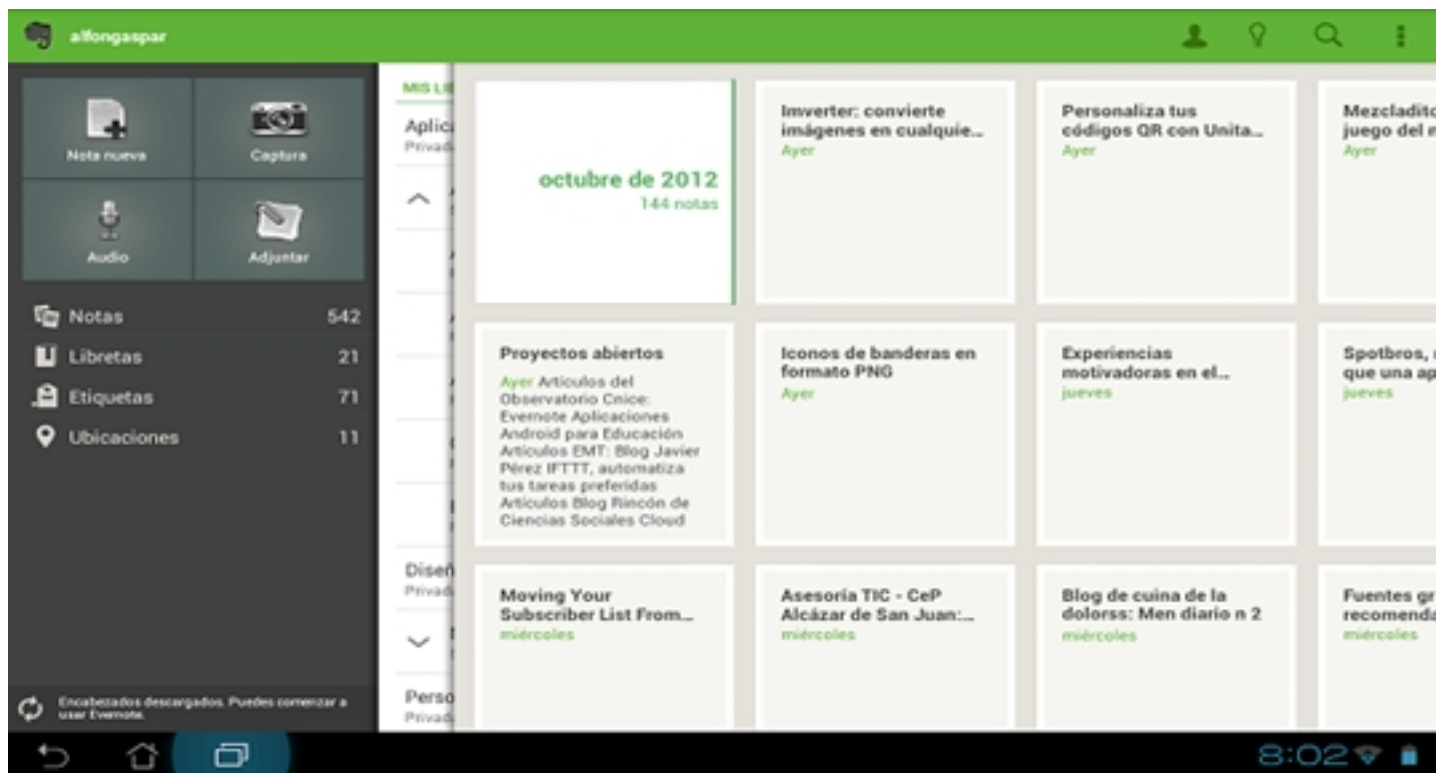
alfongaspar

Nota nueva

Captura

Audio

Adjuntar

Notas 542

Libretas 21

Etiquetas 71

Ubicaciones 11

Encabezados descargados. Puedes comenzar a usar Evernote.

MIS LI

Aplic
Privad

Diseñ
Privad

Perso
Privad

octubre de 2012
144 notas

Imverter: convierte imágenes en cualquie...
Ayer

Personaliza tus códigos QR con Unita...
Ayer

Mezcladit
juego del m
Ayer

Proyectos abiertos

Ayer Articulos del Observatorio Cnice: Evernote Aplicaciones Android para Educación Articulos EMT: Blog Javier Pérez IFTTT, automatiza tus tareas preferidas Articulos Blog Rincón de Ciencias Sociales Cloud

Iconos de banderas en formato PNG
Ayer

Experiencias motivadoras en el...
jueves

Spotbros,
que una ap
jueves

Moving Your Subscriber List From...
miércoles

Asesoría TIC - CeP Alcázar de San Juan:...
miércoles

Blog de cuina de la dolorss: Men diario n 2
miércoles

Fuentes gr
recomenda
miércoles

8:02